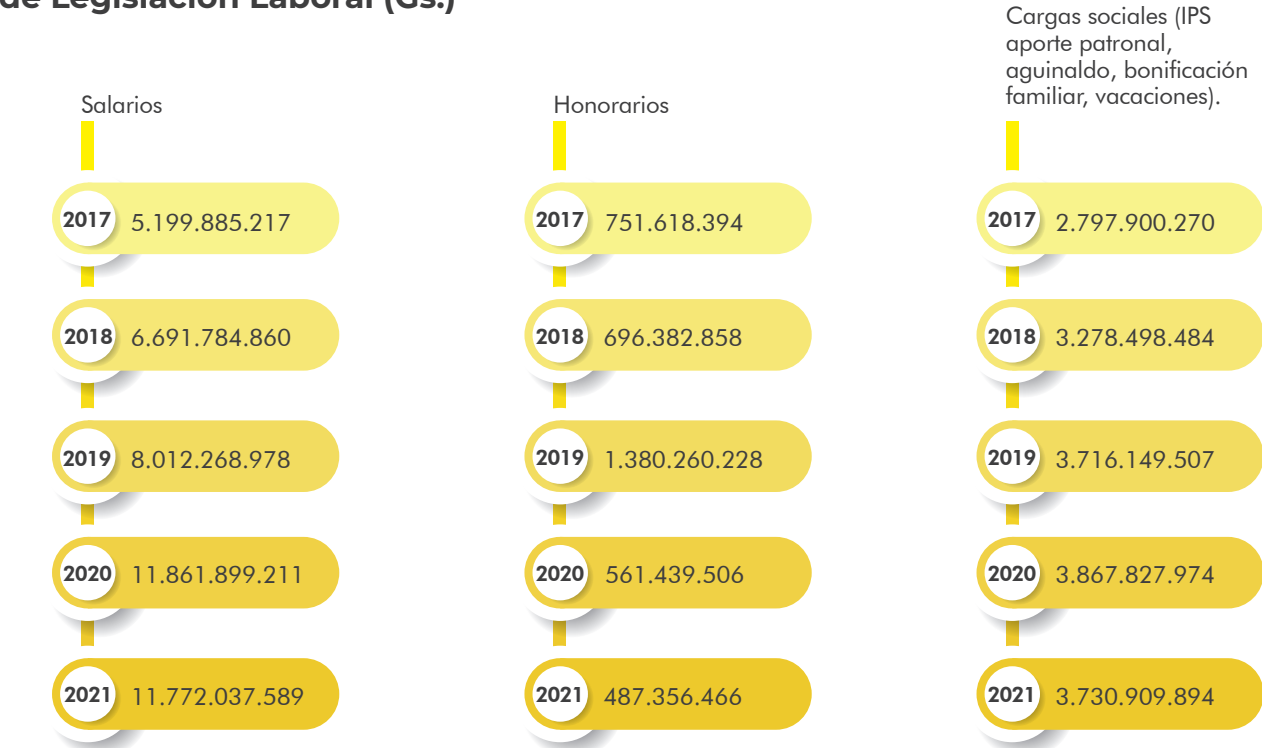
de Legislación Laboral (Gs.)

Salarios

2017 5.199.885.217

2018 6.691.784.860

2019 8.012.268.978

2020 11.861.899.211

2021 11.772.037.589

Honorarios

2017 751.618.394

2018 696.382.858

2019 1.380.260.228

2020 561.439.506

2021 487.356.466

Cargas sociales (IPS aporte patronal, aguinaldo, bonificación familiar, vacaciones).

2017 2.797.900.270

2018 3.278.498.484

2019 3.716.149.507

2020 3.867.827.974

2021 3.730.909.894